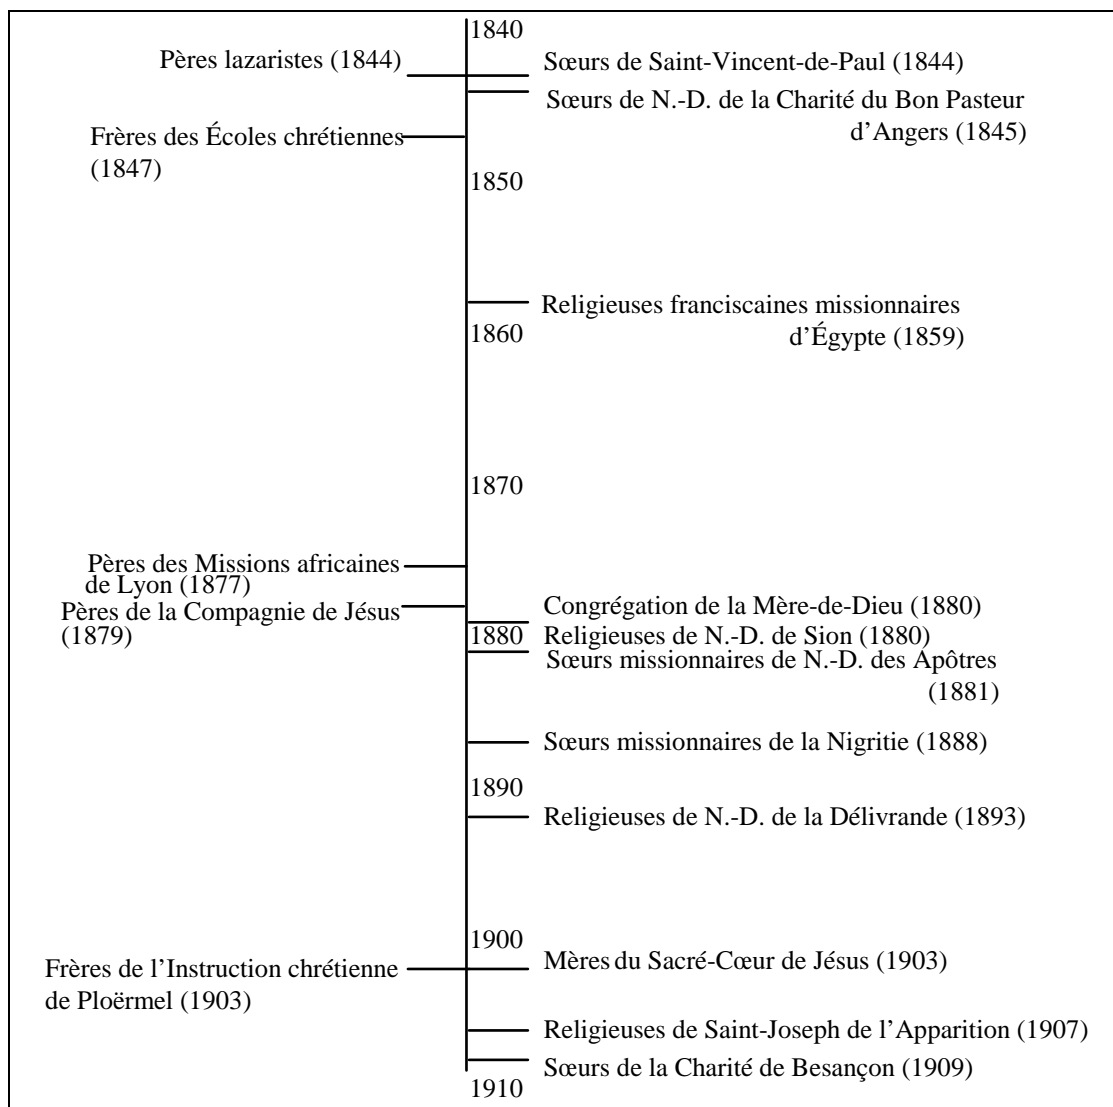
1840

Pères lazaristes (1844)

Sœurs de Saint-Vincent-de-Paul (1844)

Sœurs de N.-D. de la Charité du Bon Pasteur d'Angers (1845)

Frères des Écoles chrétiennes (1847)

1850

Religieuses franciscaines missionnaires d'Égypte (1859)

1860

1870

Pères des Missions africaines de Lyon (1877)

Pères de la Compagnie de Jésus (1879)

Congrégation de la Mère-de-Dieu (1880)

1880

Religieuses de N.-D. de Sion (1880)

Sœurs missionnaires de N.-D. des Apôtres (1881)

Sœurs missionnaires de la Nigritie (1888)

1890

Religieuses de N.-D. de la Délivrande (1893)

1900

Frères de l'Instruction chrétienne de Ploërmel (1903)

Mères du Sacré-Cœur de Jésus (1903)

Religieuses de Saint-Joseph de l'Apparition (1907)

Sœurs de la Charité de Besançon (1909)

1910